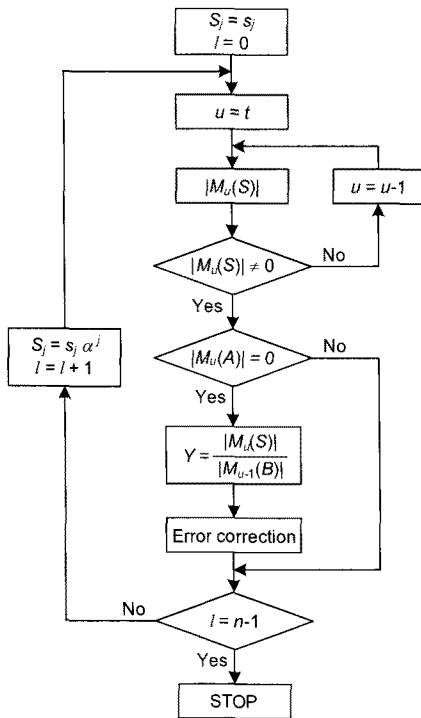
$S_j = s_j$
$l = 0$

$u = t$

$|M_u(S)|$

$u = u\text{-}1$

$|M_u(S)| \neq 0$

No

Yes

$S_j = s_j\,\alpha^j$
$l = l + 1$

$|M_u(A)| = 0$

No

Yes

$Y = \frac{|M_u(S)|}{|M_{u\text{-}1}(B)|}$

Error correction

No

$l = n\text{-}1$

Yes

STOP